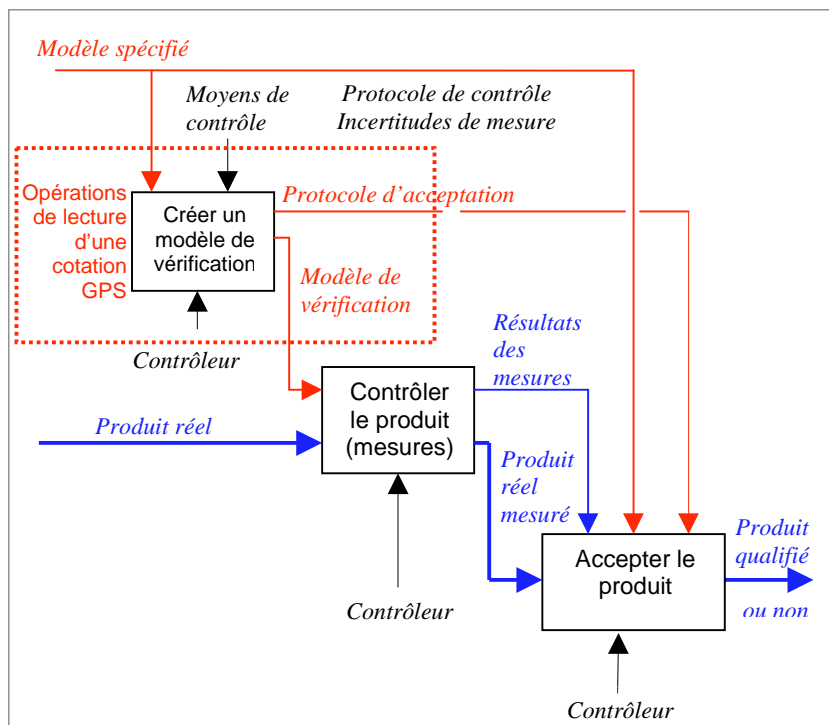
Modèle spécifié

Moyens de contrôle

Protocole de contrôle
Incertitudes de mesure

Opérations de lecture d'une cotation GPS

Créer un modèle de vérification

Protocole d'acceptation

Modèle de vérification

Contrôleur

Résultats des mesures

Contrôler le produit (mesures)

Produit réel

Produit réel mesuré

Accepter le produit

Produit qualifié
ou non

Contrôleur

Contrôleur